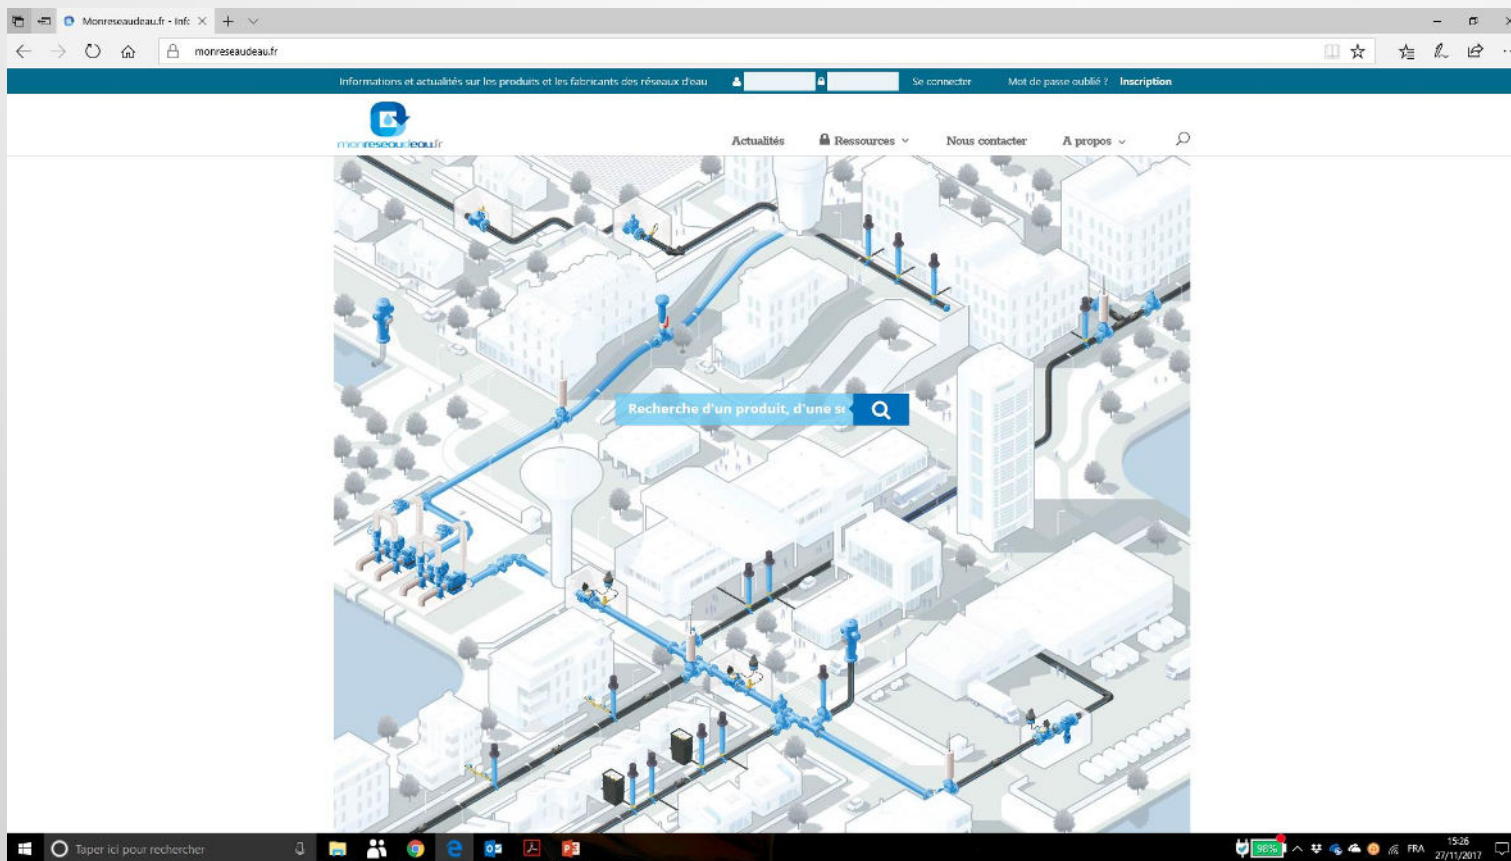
Monreseaudeau.fr - Info

monreseaudeau.fr

Informations et actualités sur les produits et les fabricants des réseaux d'eau

Se connecter

Mot de passe oublié ?

Inscription

monreseaudeau.fr

Actualités

Ressources

Nous contacter

A propos

Recherche d'un produit, d'une s

Taper ici pour rechercher

98%

FRA

15:26
27/11/2017